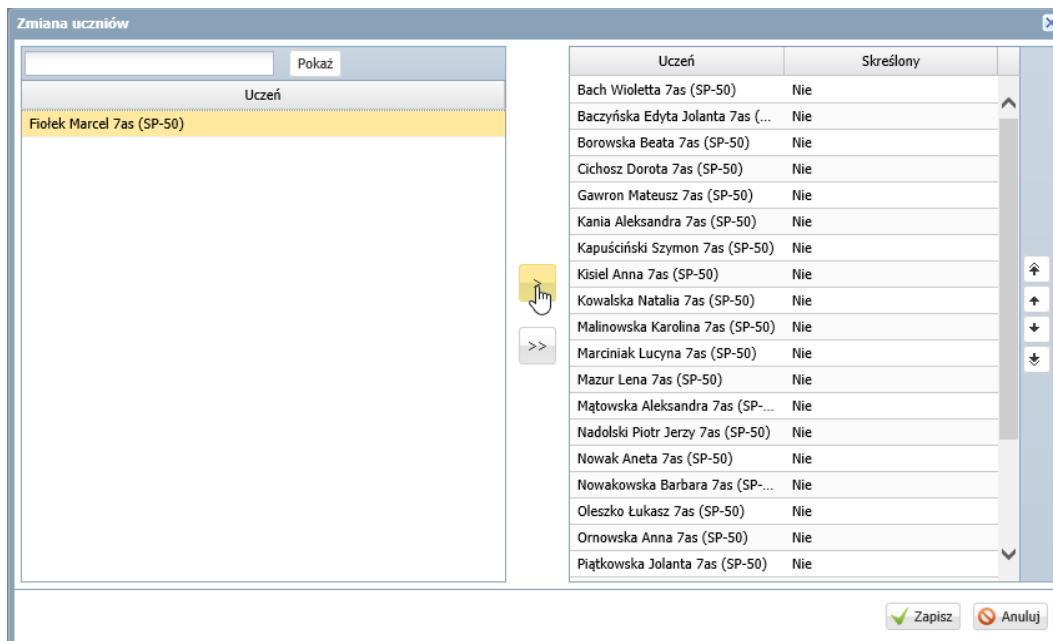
Zmiana uczniów

Pokaż

| Uczeń |
|---|
| Fiołek Marcel 7as (SP-50) |

>

>>

| Uczeń | Skreślony |
|---|---|
| Bach Wioletta 7as (SP-50) | Nie |
| Baczyńska Edyta Jolanta 7as (... | Nie |
| Borowska Beata 7as (SP-50) | Nie |
| Cichosz Dorota 7as (SP-50) | Nie |
| Gawron Mateusz 7as (SP-50) | Nie |
| Kania Aleksandra 7as (SP-50) | Nie |
| Kapuściński Szymon 7as (SP-50) | Nie |
| Kisiel Anna 7as (SP-50) | Nie |
| Kowalska Natalia 7as (SP-50) | Nie |
| Malinowska Karolina 7as (SP-50) | Nie |
| Marciniak Lucyna 7as (SP-50) | Nie |
| Mazur Lena 7as (SP-50) | Nie |
| Mątowska Aleksandra 7as (SP-... | Nie |
| Nadolski Piotr Jerzy 7as (SP-50) | Nie |
| Nowak Aneta 7as (SP-50) | Nie |
| Nowakowska Barbara 7as (SP-... | Nie |
| Oleszko Łukasz 7as (SP-50) | Nie |
| Ornowska Anna 7as (SP-50) | Nie |
| Piątkowska Jolanta 7as (SP-50) | Nie |

Zapisz
Anuluj